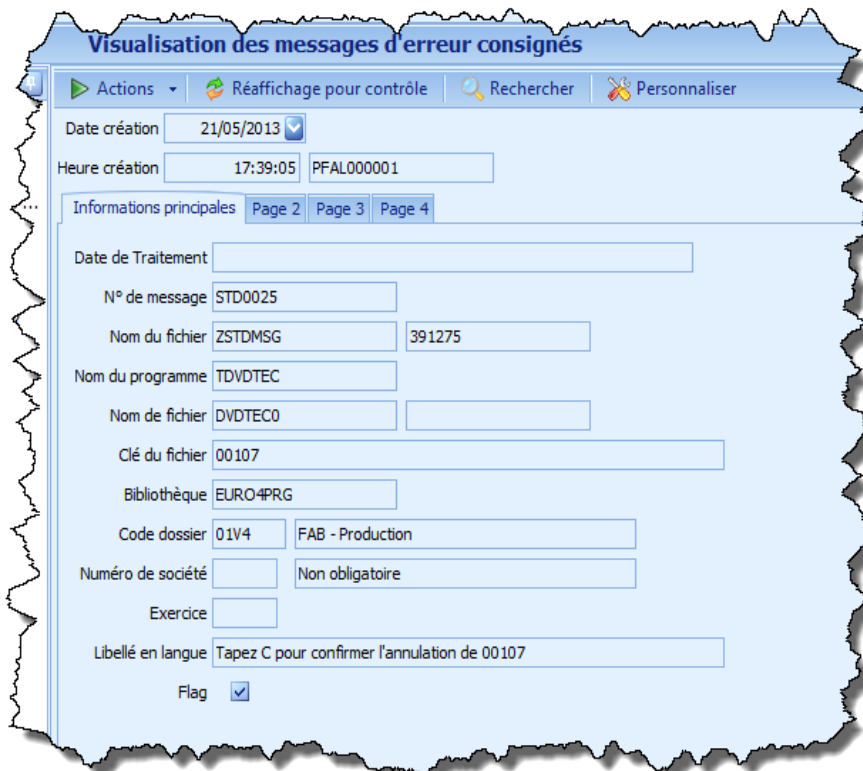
Visualisation des messages d'erreur consignés

Actions | Réaffichage pour contrôle | Rechercher | Personnaliser

Date création 21/05/2013

Heure création 17:39:05 PFAL000001

Informations principales | Page 2 | Page 3 | Page 4

Date de Traitement

N° de message STD0025

Nom du fichier ZSTDMSG 391275

Nom du programme TDVDTEC

Nom de fichier DVDTEC0

Clé du fichier 00107

Bibliothèque EURO4PRG

Code dossier 01V4 FAB - Production

Numéro de société Non obligatoire

Exercice

Libellé en langue Tapez C pour confirmer l'annulation de 00107

Flag